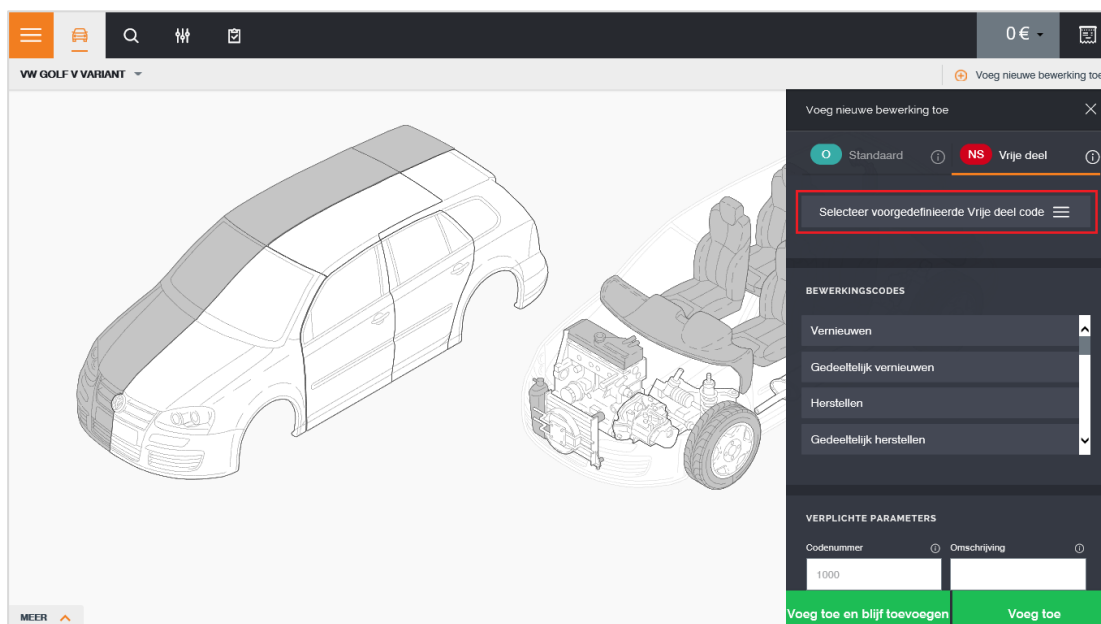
0€

VW GOLF V VARIANT

Voeg nieuwe bewerking toe

Voeg nieuwe bewerking toe

O Standaard

NS Vrije deel

Selecteer voorgedefinieerde Vrije deel code

BEWERKINGSCODES

Vernieuwen

Gedeeltelijk vernieuwen

Herstellen

Gedeeltelijk herstellen

VERPLICHTE PARAMETERS

Codenummer

Omschrijving

1000

MEER

Voeg toe en blijf toevoegen

Voeg toe